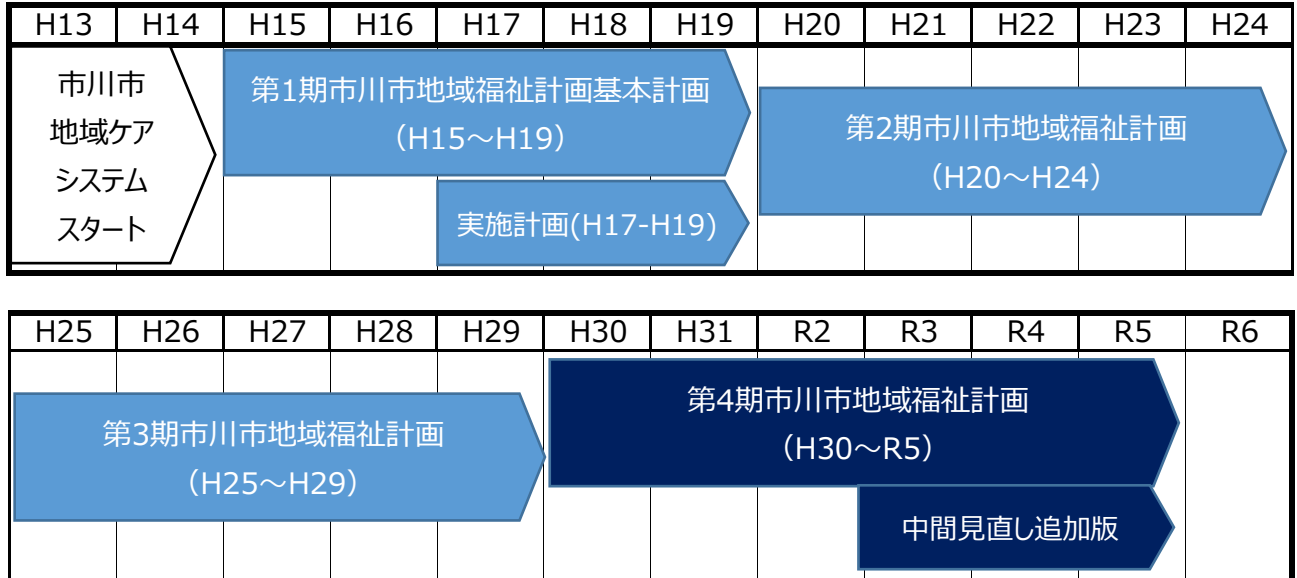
| H13 | H14 | H15 | H16 | H17 | H18 | H19 | H20 | H21 | H22 | H23 | H24 |
|---|---|---|---|---|---|---|---|---|---|---|---|

市川市
地域ケア
システム
スタート

第1期市川市地域福祉計画基本計画
（H15～H19）

実施計画(H17-H19)

第2期市川市地域福祉計画
（H20～H24）

| H25 | H26 | H27 | H28 | H29 | H30 | H31 | R2 | R3 | R4 | R5 | R6 |
|---|---|---|---|---|---|---|---|---|---|---|---|

第3期市川市地域福祉計画
（H25～H29）

第4期市川市地域福祉計画
（H30～R5）

中間見直し追加版